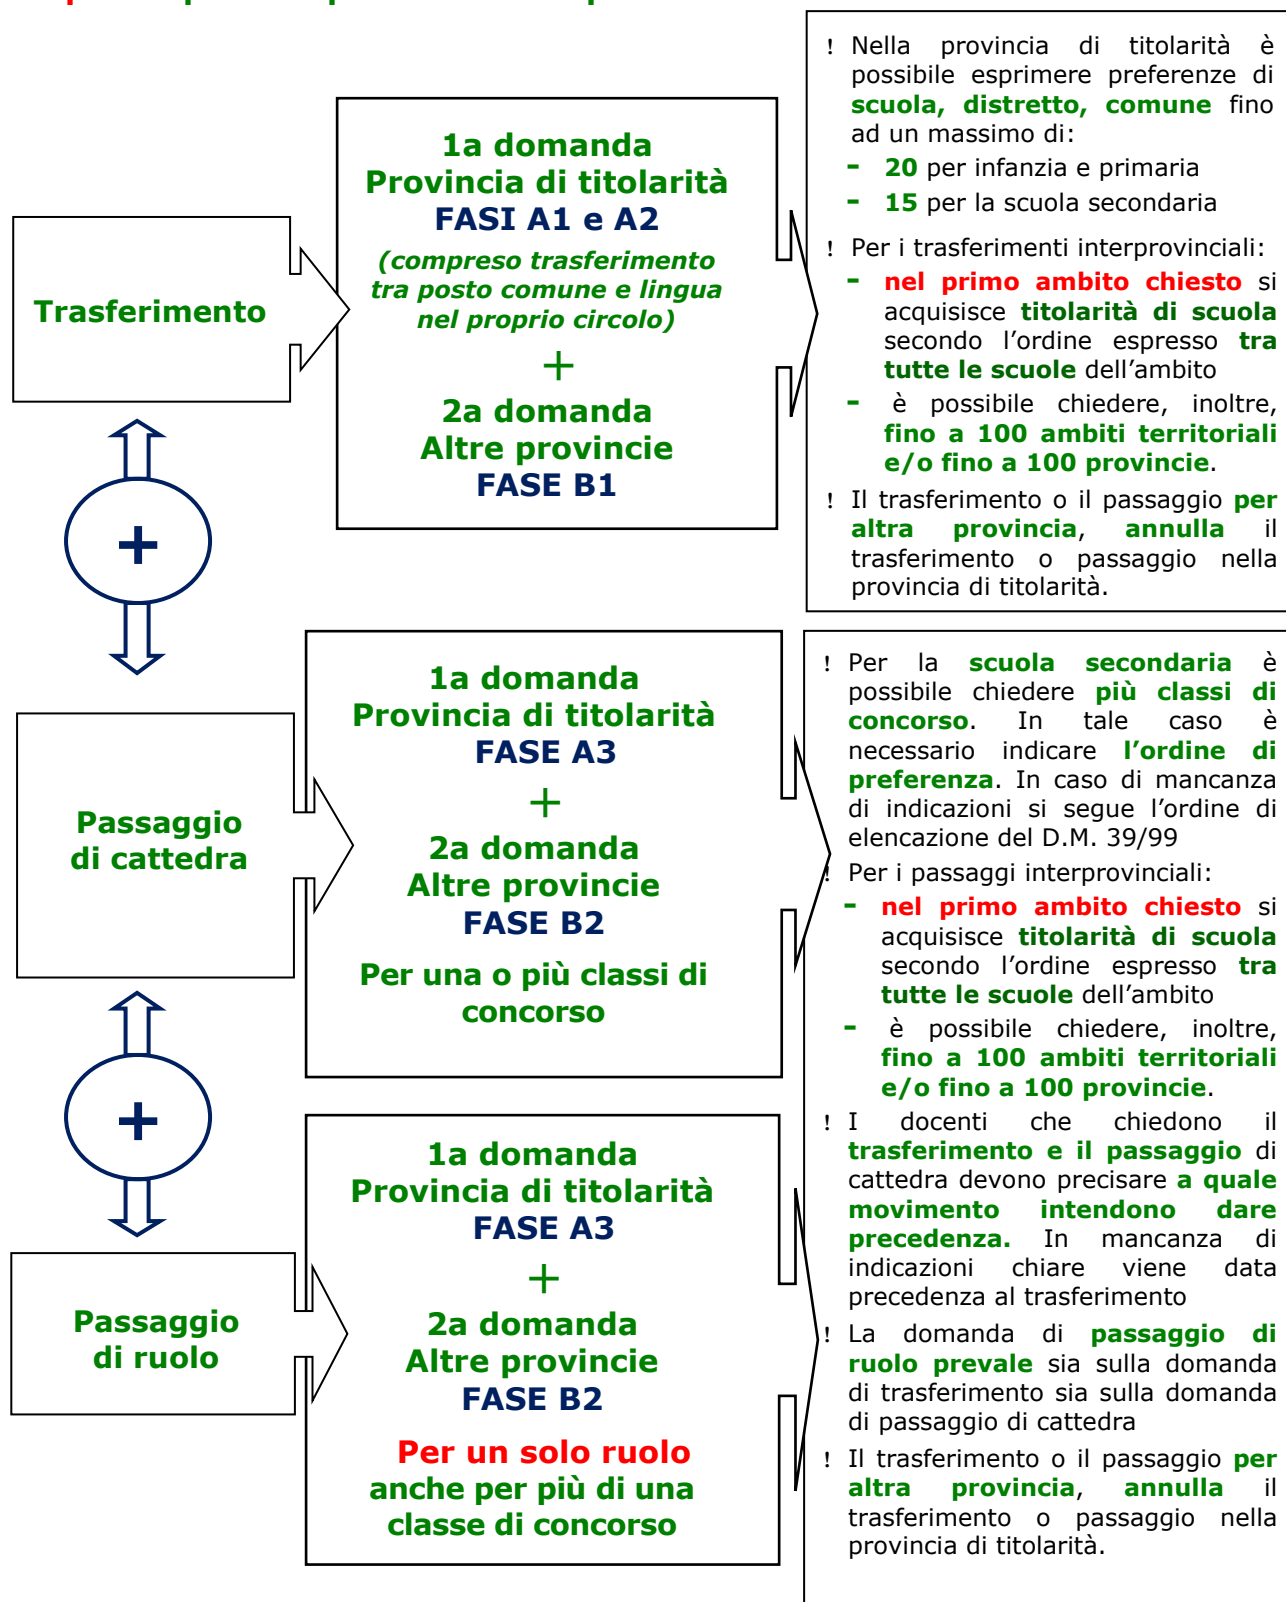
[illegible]

Trasferimento

1a domanda
Provincia di titolarità
FASI A1 e A2
(compreso trasferimento tra posto comune e lingua nel proprio circolo)
+
2a domanda
Altre provincie
FASE B1

! Nella provincia di titolarità è possibile esprimere preferenze di scuola, distretto, comune fino ad un massimo di:
- 20 per infanzia e primaria
- 15 per la scuola secondaria

! Per i trasferimenti interprovinciali:
- nel primo ambito chiesto si acquisisce titolarità di scuola secondo l'ordine espresso tra tutte le scuole dell'ambito
- è possibile chiedere, inoltre, fino a 100 ambiti territoriali e/o fino a 100 provincie.

! Il trasferimento o il passaggio per altra provincia, annulla il trasferimento o passaggio nella provincia di titolarità.

+

Passaggio di cattedra

1a domanda
Provincia di titolarità
FASE A3
+
2a domanda
Altre provincie
FASE B2
Per una o più classi di concorso

! Per la scuola secondaria è possibile chiedere più classi di concorso. In tale caso è necessario indicare l'ordine di preferenza. In caso di mancanza di indicazioni si segue l'ordine di elencazione del D.M. 39/99

! Per i passaggi interprovinciali:
- nel primo ambito chiesto si acquisisce titolarità di scuola secondo l'ordine espresso tra tutte le scuole dell'ambito
- è possibile chiedere, inoltre, fino a 100 ambiti territoriali e/o fino a 100 provincie.

+

Passaggio di ruolo

1a domanda
Provincia di titolarità
FASE A3
+
2a domanda
Altre provincie
FASE B2
Per un solo ruolo
anche per più di una classe di concorso

! I docenti che chiedono il trasferimento e il passaggio di cattedra devono precisare a quale movimento intendono dare precedenza. In mancanza di indicazioni chiare viene data precedenza al trasferimento

! La domanda di passaggio di ruolo prevale sia sulla domanda di trasferimento sia sulla domanda di passaggio di cattedra

! Il trasferimento o il passaggio per altra provincia, annulla il trasferimento o passaggio nella provincia di titolarità.